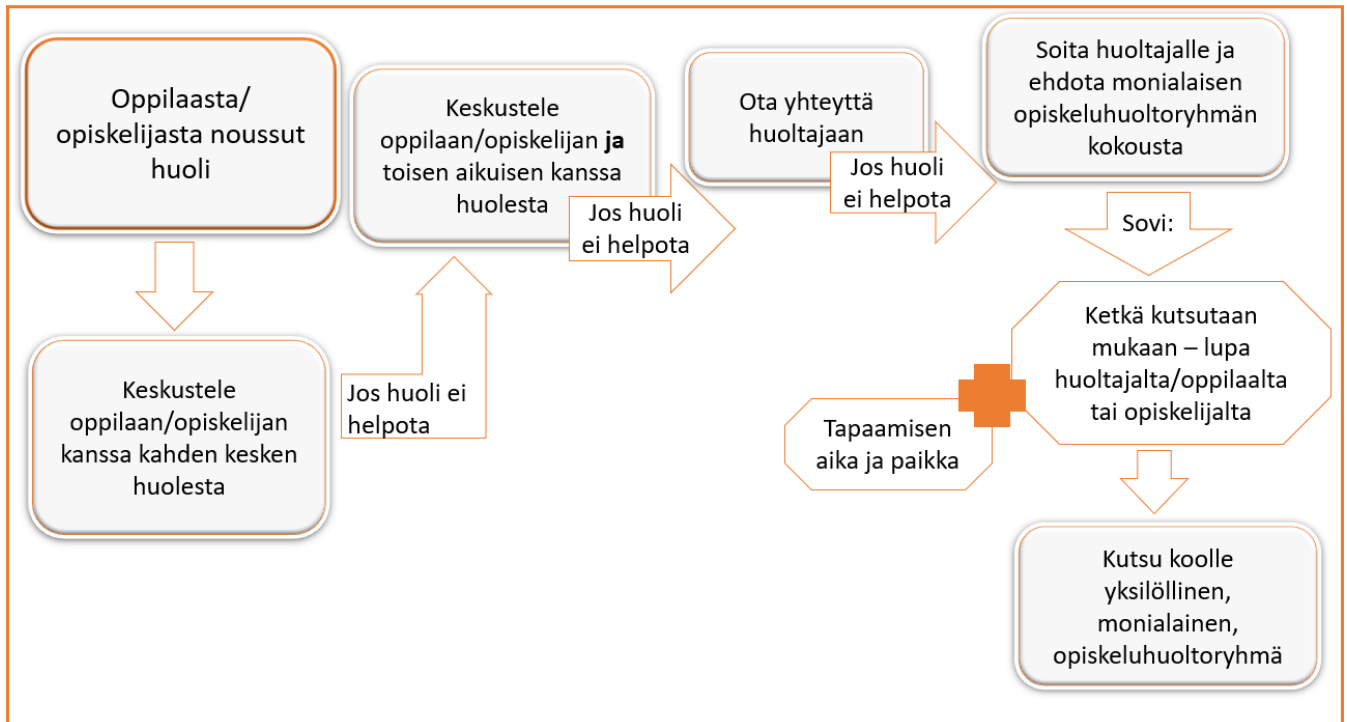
Oppilaasta/ opiskelijasta noussut huoli

Keskustele oppilaan/opiskelijan kanssa kahden kesken huolesta

Jos huoli ei helpota

Keskustele oppilaan/opiskelijan **ja** toisen aikuisen kanssa huolesta

Jos huoli ei helpota

Ota yhteyttä huoltajaan

Jos huoli ei helpota

Soita huoltajalle ja ehdota monialaisen opiskeluhuoltoryhmän kokousta

Sovi:

Ketkä kutsutaan mukaan – lupa huoltajalta/oppilaalta tai opiskelijalta

Tapaamisen aika ja paikka

Kutsu koolle yksilöllinen, monialainen, opiskeluhuoltoryhmä